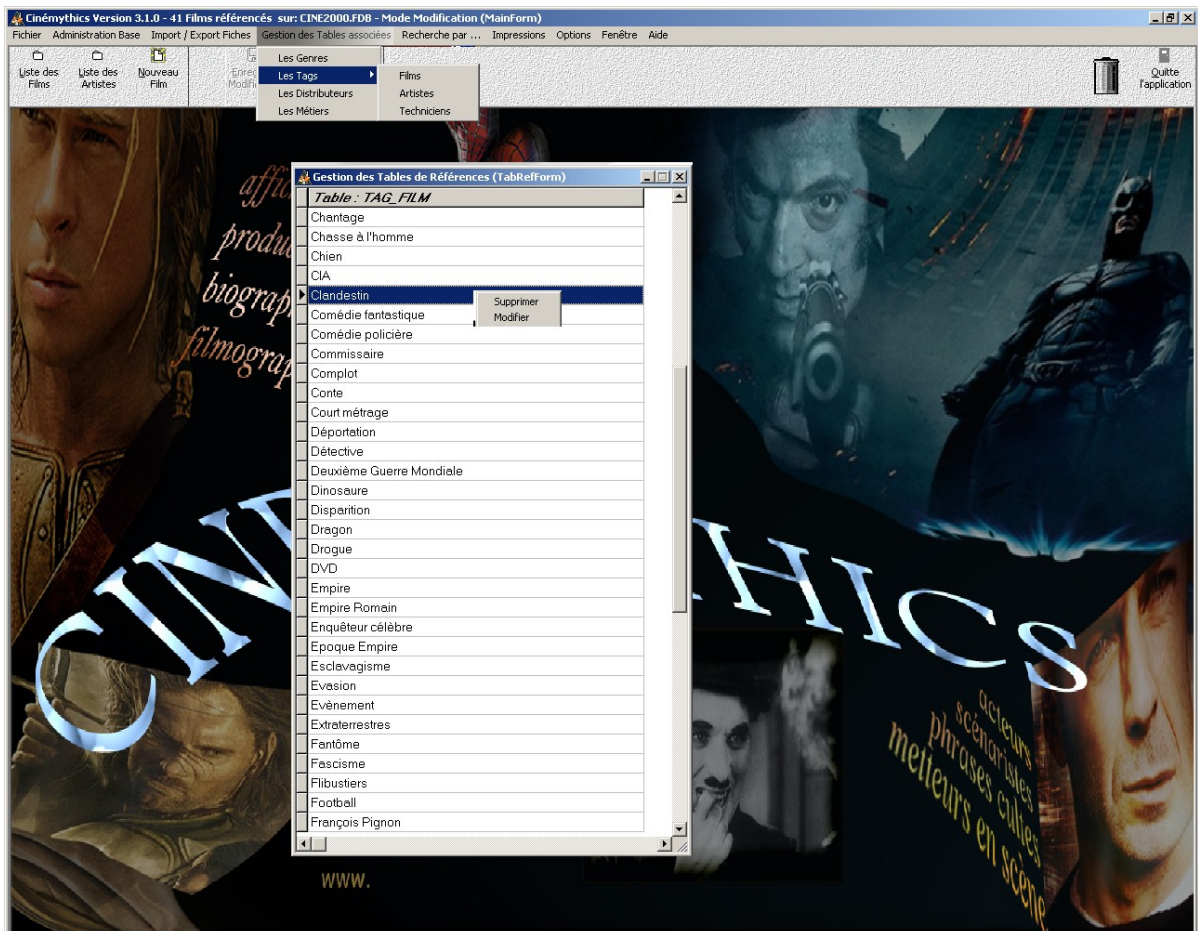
Cinémythics Version 3.1.0 - 41 Films référencés sur: CINE2000.FDB - Mode Modification (MainForm)

Fichier Administration Base Import / Export Fiches Gestion des Tables associées Recherche par ... Impressions Options Fenêtre Aide

Liste des Films
Liste des Artistes
Nouveau Film
Enreg Modif
Quitte l'application

Les Genres
Les Tags
Les Distributeurs
Les Métiers

Films
Artistes
Techniciens

affic
produ
biograph
filmograp

Gestion des Tables de Références (TabRefForm)

| Table : TAG_FILM |
|---|
| Chantage |
| Chasse à l'homme |
| Chien |
| CIA |
| Clandestin |
| Comédie fantastique |
| Comédie policière |
| Commissaire |
| Complot |
| Conte |
| Court métrage |
| Déportation |
| Détective |
| Deuxième Guerre Mondiale |
| Dinosaure |
| Disparition |
| Dragon |
| Drogue |
| DVD |
| Empire |
| Empire Romain |
| Enquêteur célèbre |
| Epoque Empire |
| Esclavagisme |
| Evasion |
| Evènement |
| Extraterrestres |
| Fantôme |
| Fascisme |
| Flibustiers |
| Football |
| François Pignon |

Supprimer
Modifier

CIN
HICS

acteurs
scénaristes
phrases cultes
metteurs en scène

www.